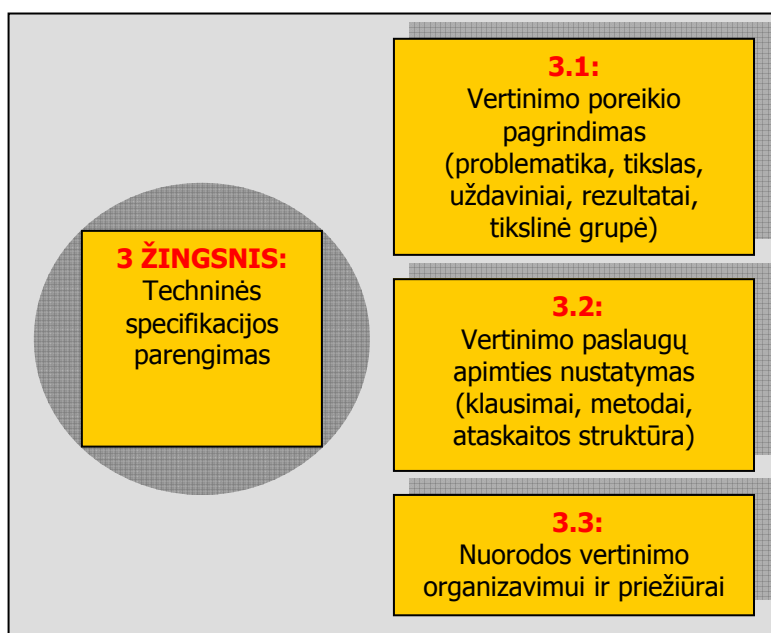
3 ŽINGSNIS:
Techninės specifikacijos parengimas

3.1:
Vertinimo poreikio pagrindimas (problematika, tikslas, uždaviniai, rezultatai, tikslinė grupė)

3.2:
Vertinimo paslaugų apimties nustatymas (klausimai, metodai, ataskaitos struktūra)

3.3:
Nuorodos vertinimo organizavimui ir priežiūrai